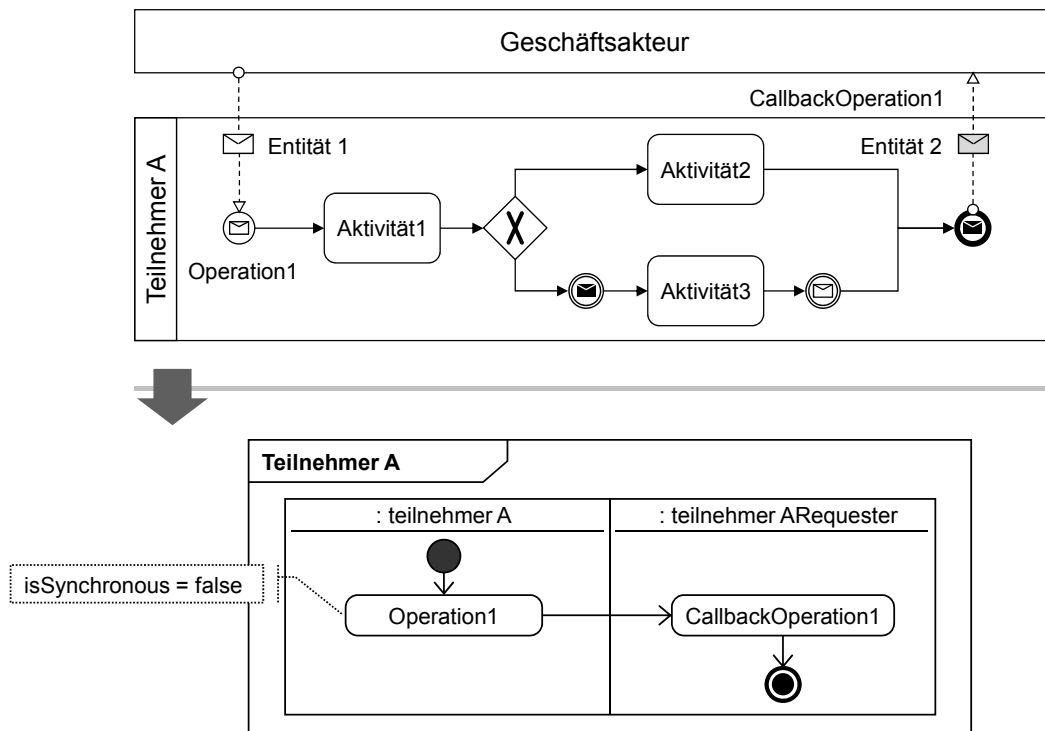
Geschäftsakteur

CallbackOperation1

Teilnehmer A

Entität 1

Entität 2

Operation1

Aktivität1

Aktivität2

Aktivität3

Teilnehmer A

: teilnehmer A

: teilnehmer ARequester

isSynchronous = false

Operation1

CallbackOperation1